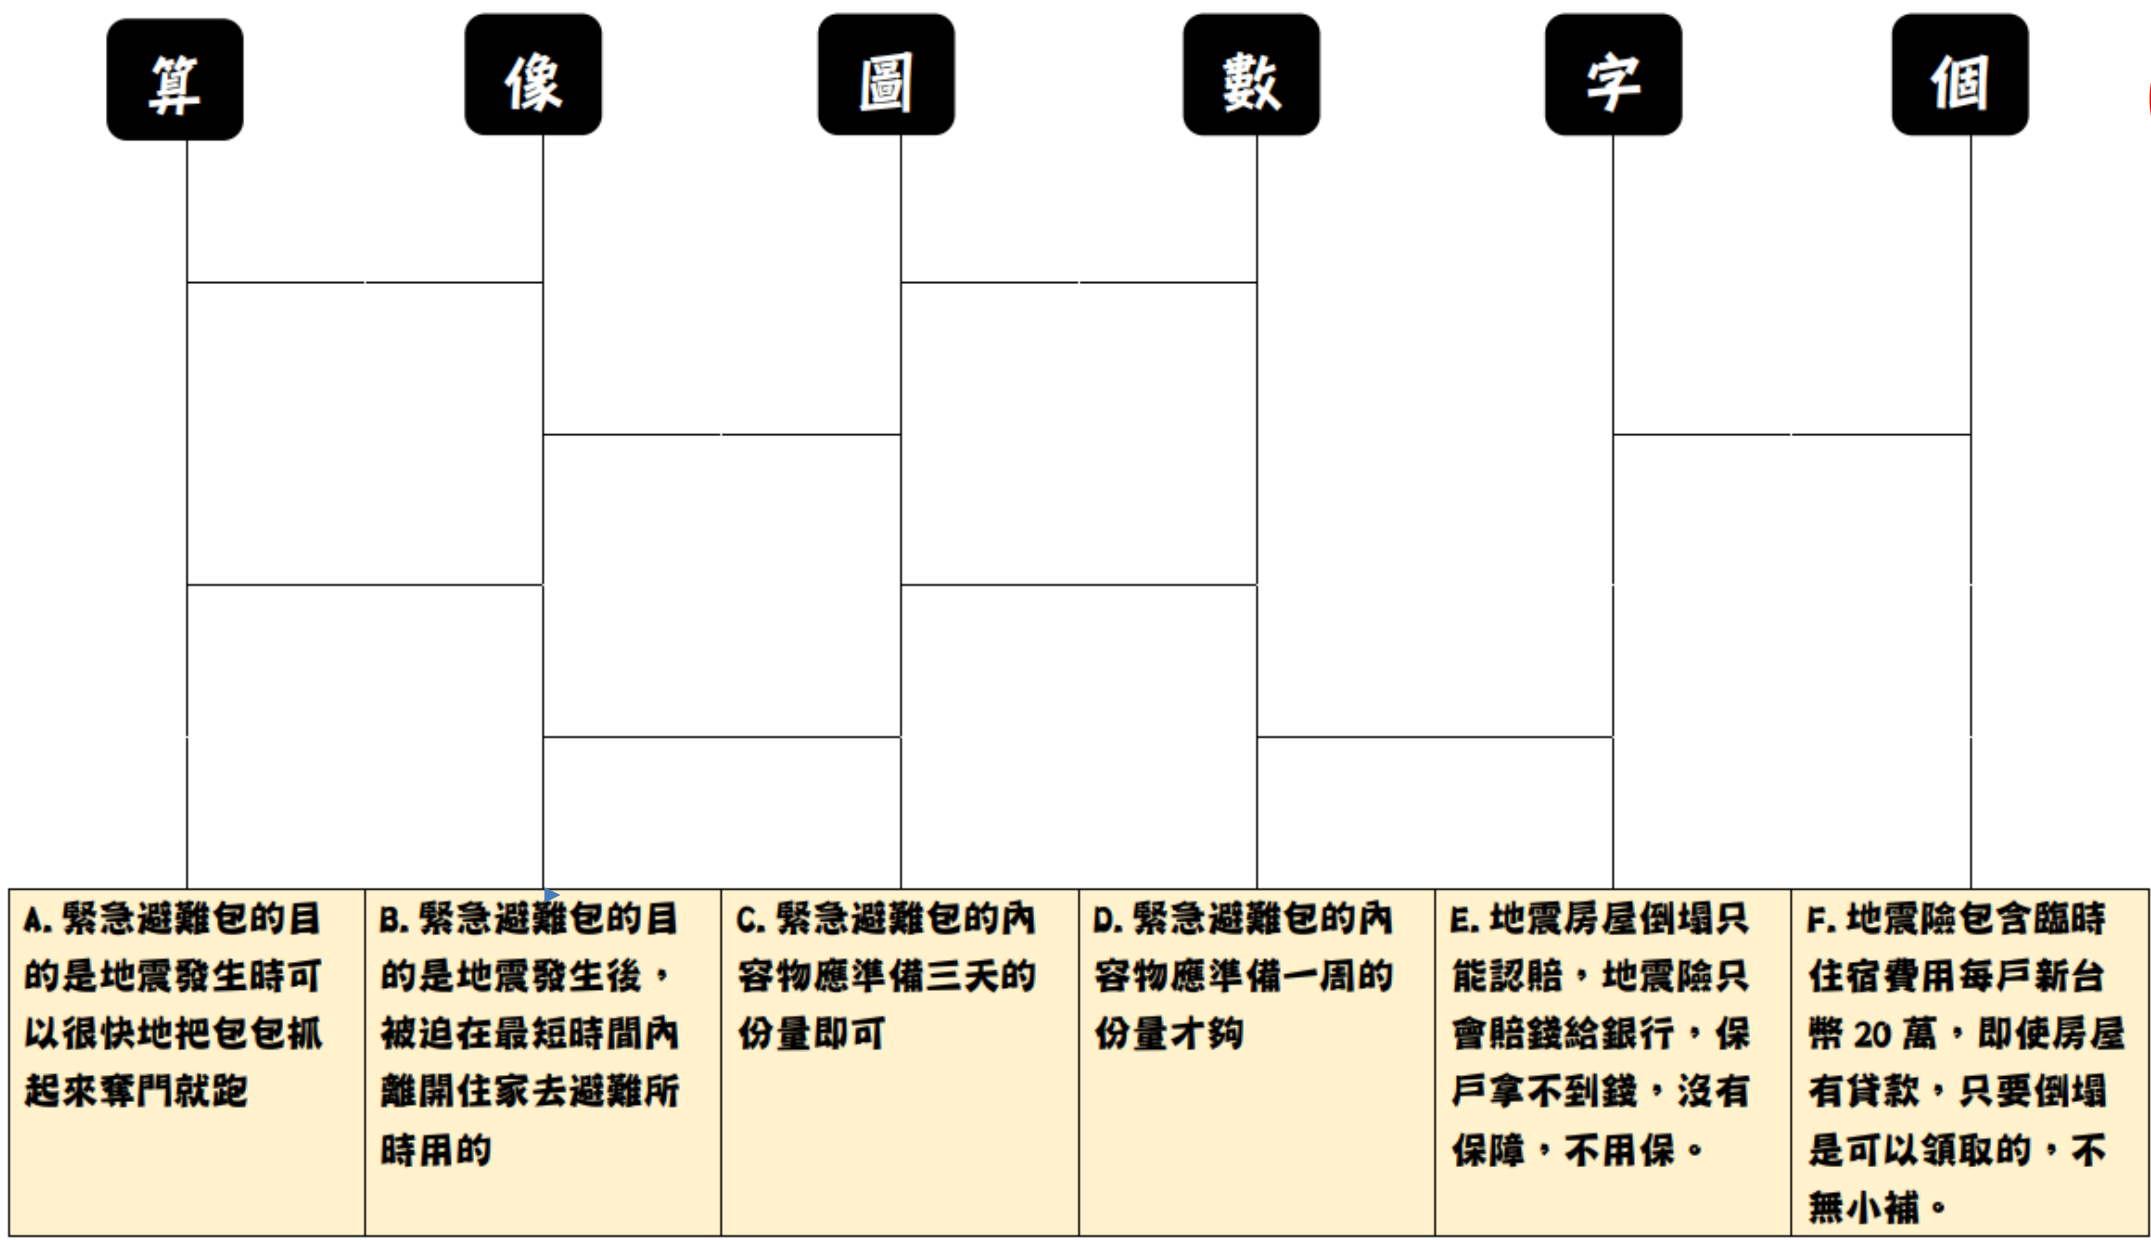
算 像 圖 數 字 個

| A. 緊急避難包的目的是地震發生時可以很快地把包包抓起來奪門就跑 | B. 緊急避難包的目的是地震發生後，被迫在最短時間內離開住家去避難所時用的 | C. 緊急避難包的內容物應準備三天的份量即可 | D. 緊急避難包的內容物應準備一周的份量才夠 | E. 地震房屋倒塌只能認賠，地震險只會賠錢給銀行，保戶拿不到錢，沒有保障，不用保。 | F. 地震險包含臨時住宿費用每戶新台幣 20 萬，即使房屋有貸款，只要倒塌是可以領取的，不無小補。 |
|---|---|---|---|---|---|